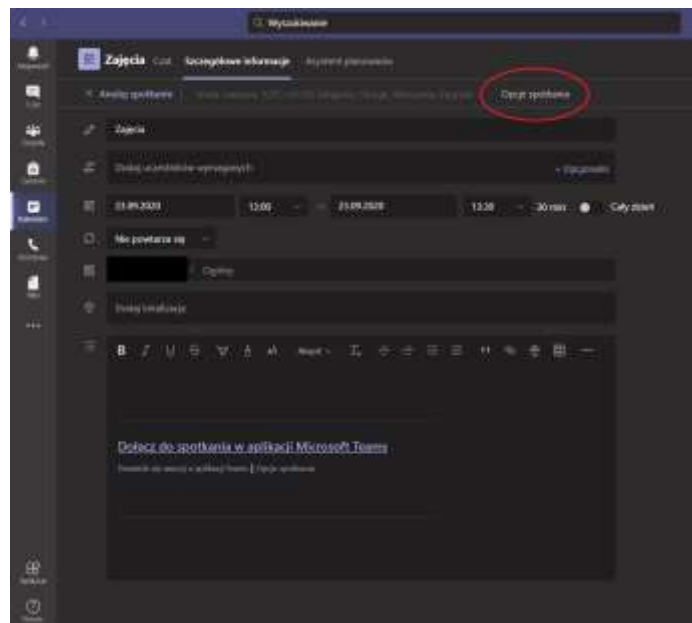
Wyszukiwanie

Zajęcia Czat Szczegółowe informacje Asystent planowania

Anuluj spotkanie

Opcje spotkania

Zajęcia

Dodaj uczestników wymaganych

+ Opcjonalni

21.09.2020 13:00 21.09.2020 13:30 30 min Cały dzień

Nie powtarza się

Ogólny

Dodaj lokalizację

B I U S A Akapit

Dołącz do spotkania w aplikacji Microsoft Teams

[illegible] | Opcje spotkania